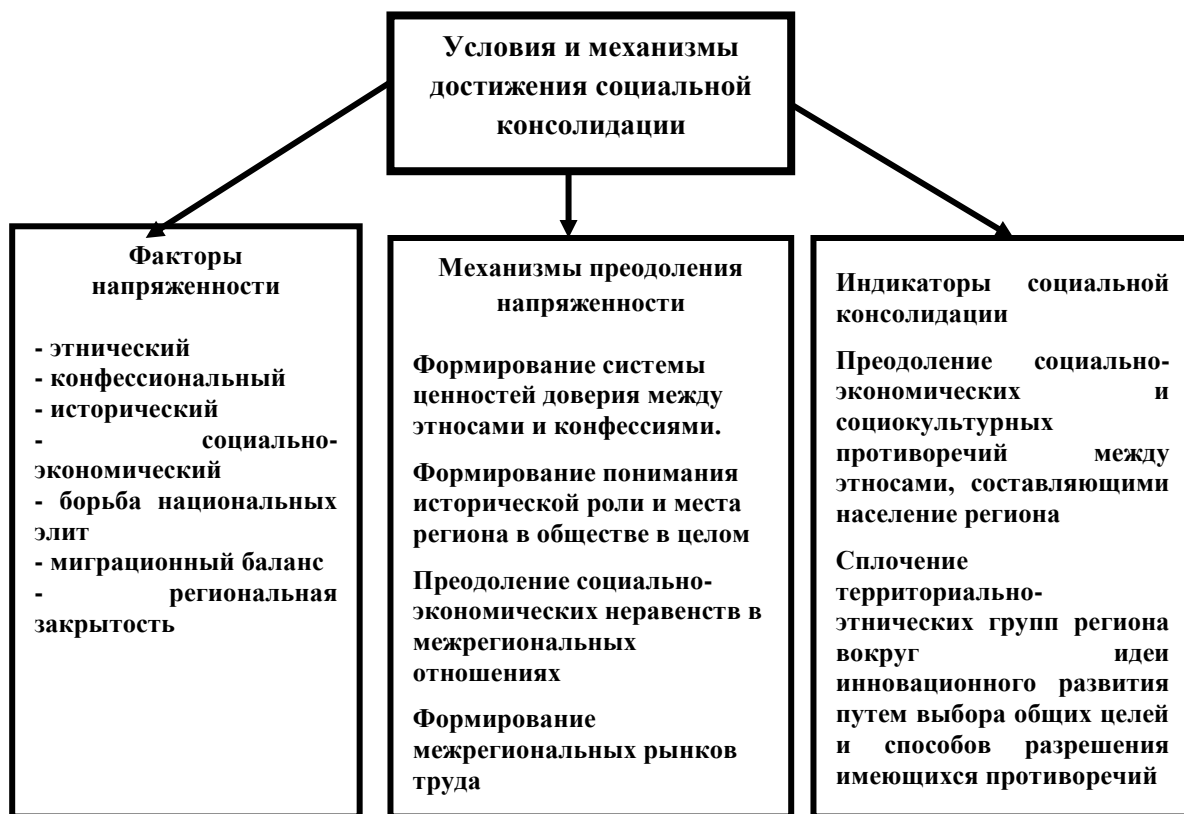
Условия и механизмы достижения социальной консолидации

Факторы напряженности

- этнический
- конфессиональный
- исторический
- социально-экономический
- борьба национальных элит
- миграционный баланс
- региональная закрытость

Механизмы преодоления напряженности

Формирование системы ценностей доверия между этносами и конфессиями.

Формирование понимания исторической роли и места региона в обществе в целом

Преодоление социально-экономических неравенств в межрегиональных отношениях

Формирование межрегиональных рынков труда

Индикаторы социальной консолидации

Преодоление социально-экономических и социокультурных противоречий между этносами, составляющими население региона

Сплочение территориально-этнических групп региона вокруг идеи инновационного развития путем выбора общих целей и способов разрешения имеющихся противоречий